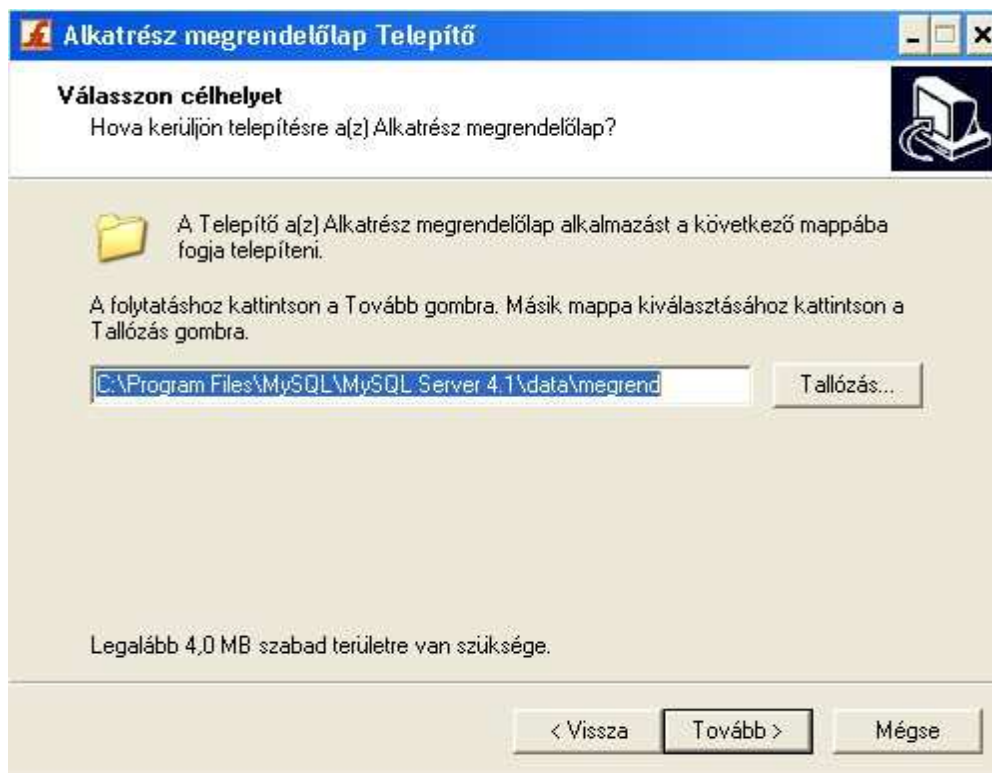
Alkatrész megrendelőlap Telepítő

Válasszon célhelyet
Hova kerüljön telepítésre a(z) Alkatrész megrendelőlap?

A Telepítő a(z) Alkatrész megrendelőlap alkalmazást a következő mappába fogja telepíteni.

A folytatáshoz kattintson a Tovább gombra. Másik mappa kiválasztásához kattintson a Tallózás gombra.

C:\Program Files\MySQL\MySQL Server 4.1\data\megrend

Tallózás...

Legalább 4,0 MB szabad területre van szüksége.

< Vissza

Tovább >

Mégse